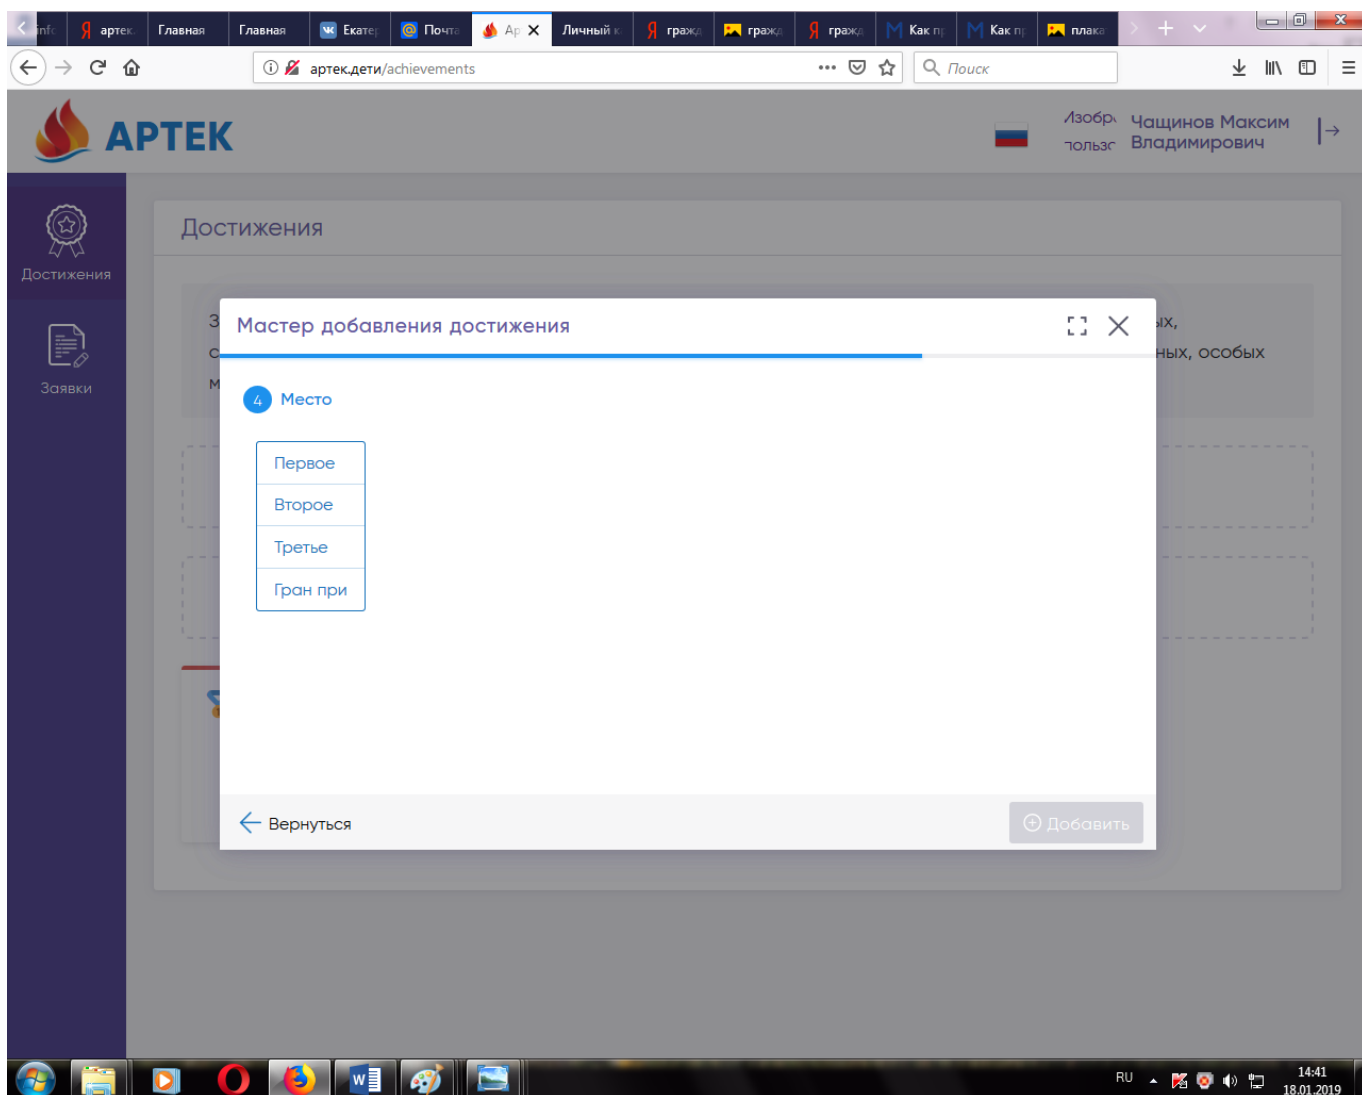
Info артек Главная Главная Екате Почта Ар Личный к гражд гражд гражд Как пр Как пр плака

артек.дети/achievements

Поиск

АРТЕК

Изобр польз Чащинов Максим Владимирович

Достижения

Заявки

Достижения

З
С
М

ых,
ных, особых

Мастер добавления достижения

4 Место

| Первое |
|---|
| Второе |
| Третье |
| Гран при |

Вернуться

Добавить

RU

14:41
18.01.2019